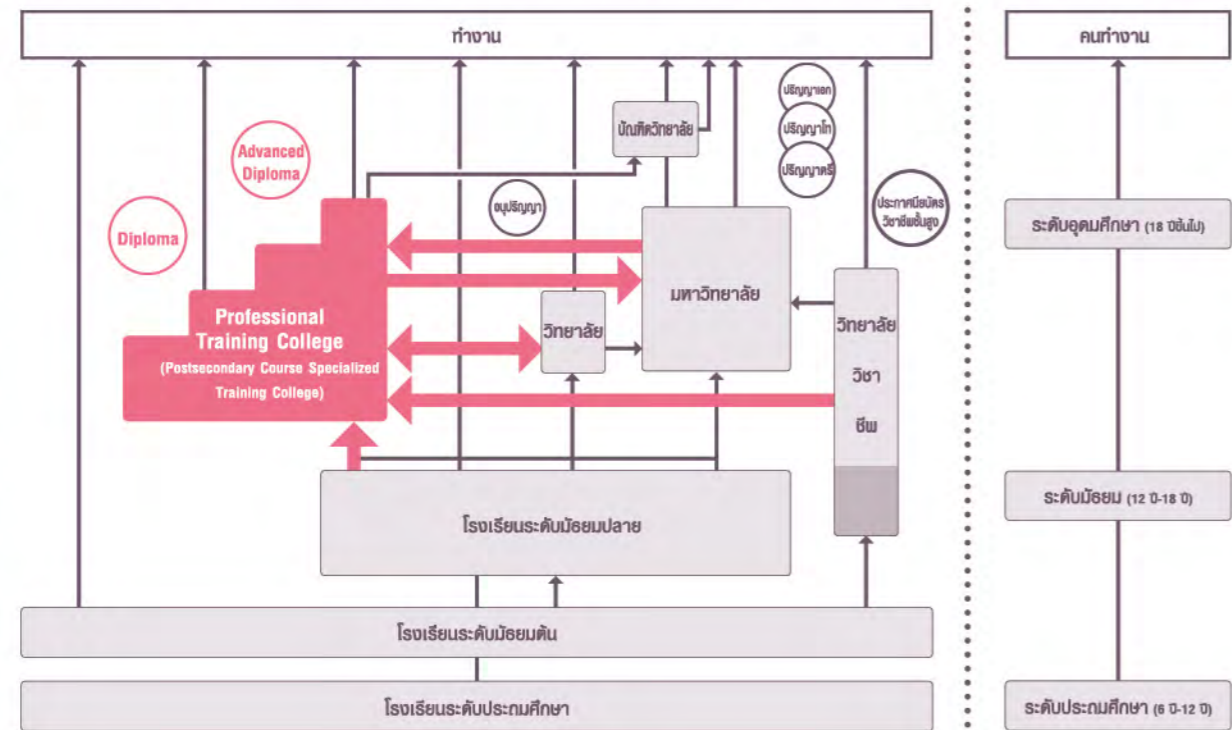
ทำงาน

คนทำงาน

บัณฑิตวิทยาลัย

ปริญญาเอก

ปริญญาโท

ปริญญาตรี

Advanced Diploma

Diploma

อนุปริญญา

ประกาศนียบัตรวิชาชีพชั้นสูง

ระดับอุดมศึกษา (18 ปีขึ้นไป)

Professional Training College

(Postsecondary Course Specialized Training College)

มหาวิทยาลัย

วิทยาลัย

วิทยาลัย วิชา ชีพ

โรงเรียนระดับมัธยมปลาย

ระดับมัธยม (12 ปี-18 ปี)

โรงเรียนระดับมัธยมต้น

โรงเรียนระดับประถมศึกษา

ระดับประถมศึกษา (6 ปี-12 ปี)